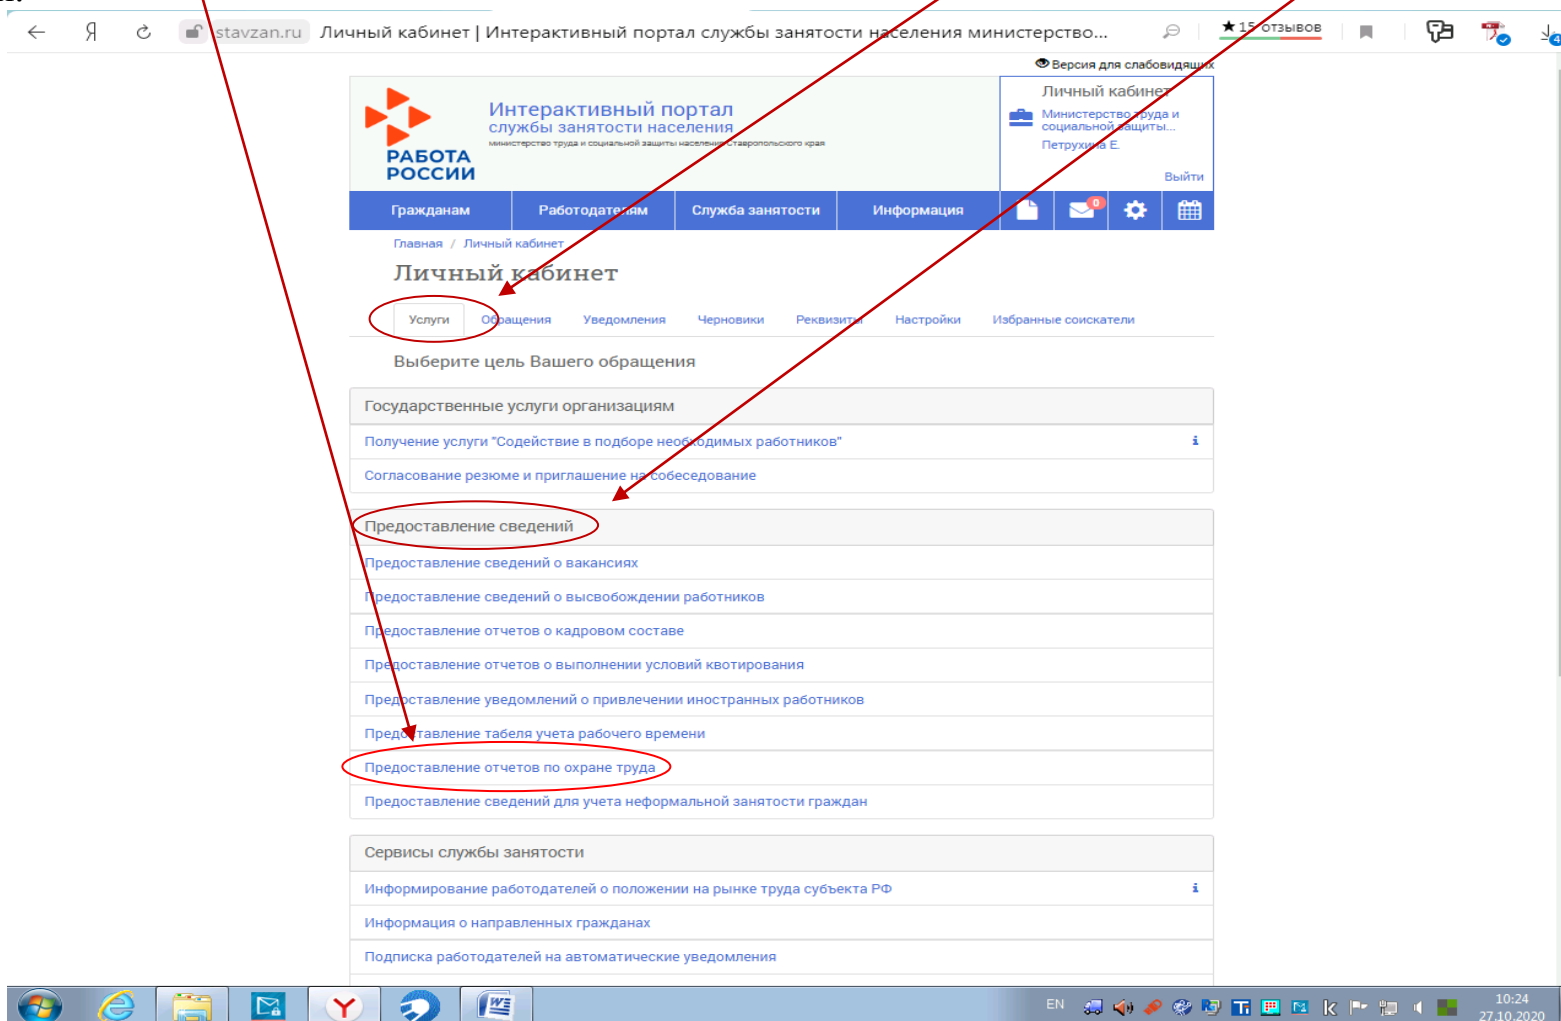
Я stavzan.ru Личный кабинет | Интерактивный портал службы занятости населения министерство...

★ 15 отзывов

Версия для слабовидящих

РАБОТА РОССИИ

Интерактивный портал службы занятости населения
министерство труда и социальной защиты населения Ставропольского края

Личный кабинет
Министерство труда и социальной защиты...
Петрухина Е.
Выйти

Гражданам | Работодателям | Служба занятости | Информация

0

Главная / Личный кабинет

Личный кабинет

Услуги | Обращения | Уведомления | Черновики | Реквизиты | Настройки | Избранные соискатели

Выберите цель Вашего обращения

Государственные услуги организациям
Получение услуги "Содействие в подборе необходимых работников"
Согласование резюме и приглашение на собеседование

Предоставление сведений
Предоставление сведений о вакансиях
Предоставление сведений о высвобождении работников
Предоставление отчетов о кадровом составе
Предоставление отчетов о выполнении условий квотирования
Предоставление уведомлений о привлечении иностранных работников
Предоставление табеля учета рабочего времени
Предоставление отчетов по охране труда
Предоставление сведений для учета неформальной занятости граждан

Сервисы службы занятости
Информирование работодателей о положении на рынке труда субъекта РФ
Информация о направленных гражданах
Подписка работодателей на автоматические уведомления

EN 10:24 27.10.2020